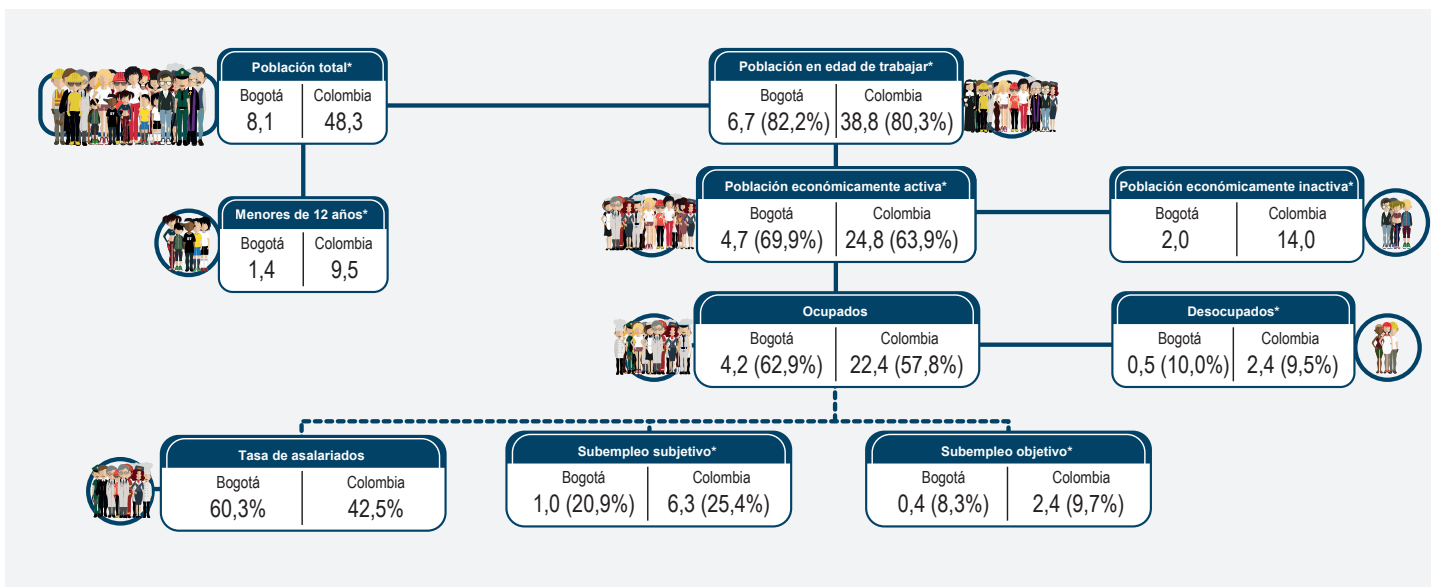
Población total*

| Bogotá | Colombia |
|---|---|
| 8,1 | 48,3 |

Población en edad de trabajar*

| Bogotá | Colombia |
|---|---|
| 6,7 (82,2%) | 38,8 (80,3%) |

Menores de 12 años*

| Bogotá | Colombia |
|---|---|
| 1,4 | 9,5 |

Población económicamente activa*

| Bogotá | Colombia |
|---|---|
| 4,7 (69,9%) | 24,8 (63,9%) |

Población económicamente inactiva*

| Bogotá | Colombia |
|---|---|
| 2,0 | 14,0 |

Ocupados

| Bogotá | Colombia |
|---|---|
| 4,2 (62,9%) | 22,4 (57,8%) |

Desocupados*

| Bogotá | Colombia |
|---|---|
| 0,5 (10,0%) | 2,4 (9,5%) |

Tasa de asalariados

| Bogotá | Colombia |
|---|---|
| 60,3% | 42,5% |

Subempleo subjetivo*

| Bogotá | Colombia |
|---|---|
| 1,0 (20,9%) | 6,3 (25,4%) |

Subempleo objetivo*

| Bogotá | Colombia |
|---|---|
| 0,4 (8,3%) | 2,4 (9,7%) |